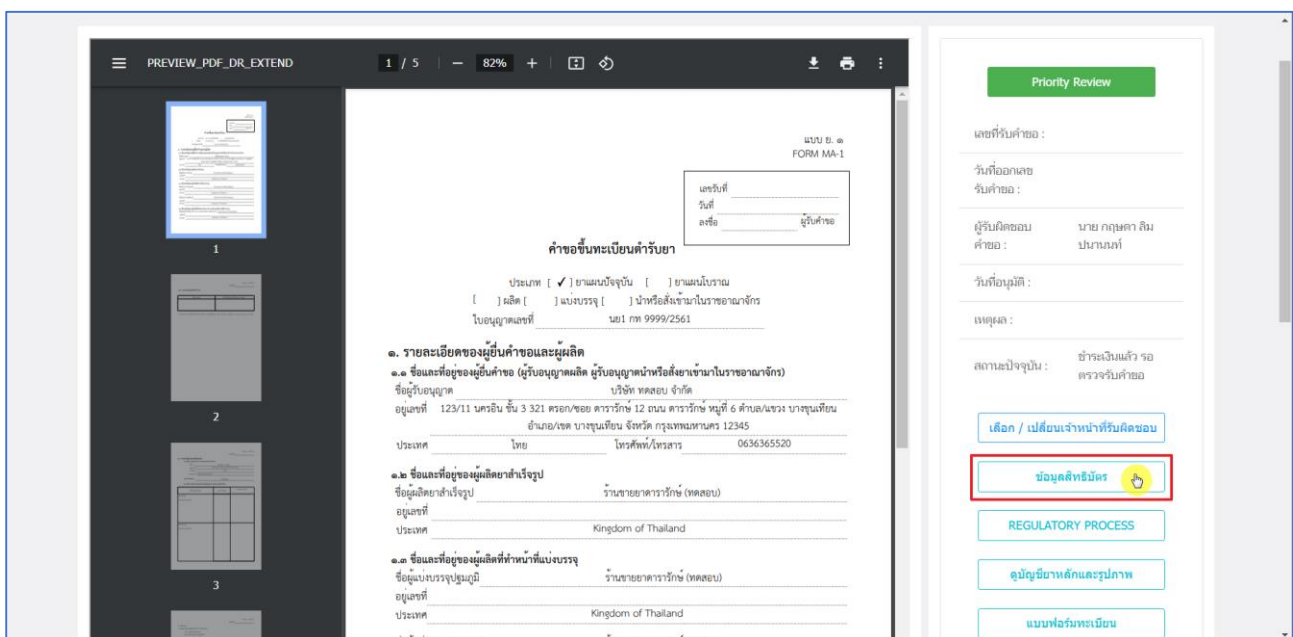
PREVIEW_PDF_DR_EXTEND

1 / 5 | — 82% +

1

2

3

แบบ ย. ๑
FORM MA-1

เลขรับที่
วันที่
ลงชื่อ ผู้รับคำขอ

คำขอขึ้นทะเบียนตำรับยา

ประเภท [ ✓ ] ยาแผนปัจจุบัน [ ] ยาแผนโบราณ
[ ] ผลิต [ ] แบ่งบรรจุ [ ] นำหรือสั่งเข้ามาในราชอาณาจักร
ใบอนุญาตเลขที่ นย1 กท 9999/2561

๑. รายละเอียดของผู้ยื่นคำขอและผู้ผลิต
๑.๑ ชื่อและที่อยู่ของผู้ยื่นคำขอ (ผู้รับอนุญาตผลิต ผู้รับอนุญาตนำหรือสั่งยาเข้ามาในราชอาณาจักร)
ชื่อผู้รับอนุญาต บริษัท ทดสอบ จำกัด
อยู่เลขที่ 123/11 นครอิน ชั้น 3 321 ตรอก/ซอย ดารารักษ์ 12 ถนน ดารารักษ์ หมู่ที่ 6 ตำบล/แขวง บางขุนเทียน อำเภอ/เขต บางขุนเทียน จังหวัด กรุงเทพมหานคร 12345
ประเทศ ไทย โทรศัพท์/โทรสาร 0636365520

๑.๒ ชื่อและที่อยู่ของผู้ผลิตยาสำเร็จรูป
ชื่อผู้ผลิตยาสำเร็จรูป ร้านขายยาดารารักษ์ (ทดสอบ)
อยู่เลขที่
ประเทศ Kingdom of Thailand

๑.๓ ชื่อและที่อยู่ของผู้ผลิตที่ทำหน้าที่แบ่งบรรจุ
ชื่อผู้แบ่งบรรจุปฐมภูมิ ร้านขายยาดารารักษ์ (ทดสอบ)
อยู่เลขที่
ประเทศ Kingdom of Thailand

Priority Review

เลขที่รับคำขอ :

วันที่ออกเลขรับคำขอ :

ผู้รับผิดชอบคำขอ : นาย กฤษดา ลิมปนานนท์

วันที่อนุมัติ :

เหตุผล :

สถานะปัจจุบัน : ชำระเงินแล้ว รอตรวจรับคำขอ

เลือก / เปลี่ยนเจ้าหน้าที่รับผิดชอบ

ข้อมูลสิทธิบัตร

REGULATORY PROCESS

ดูบัญชียาหลักและรูปภาพ

แบบฟอร์มทะเบียน